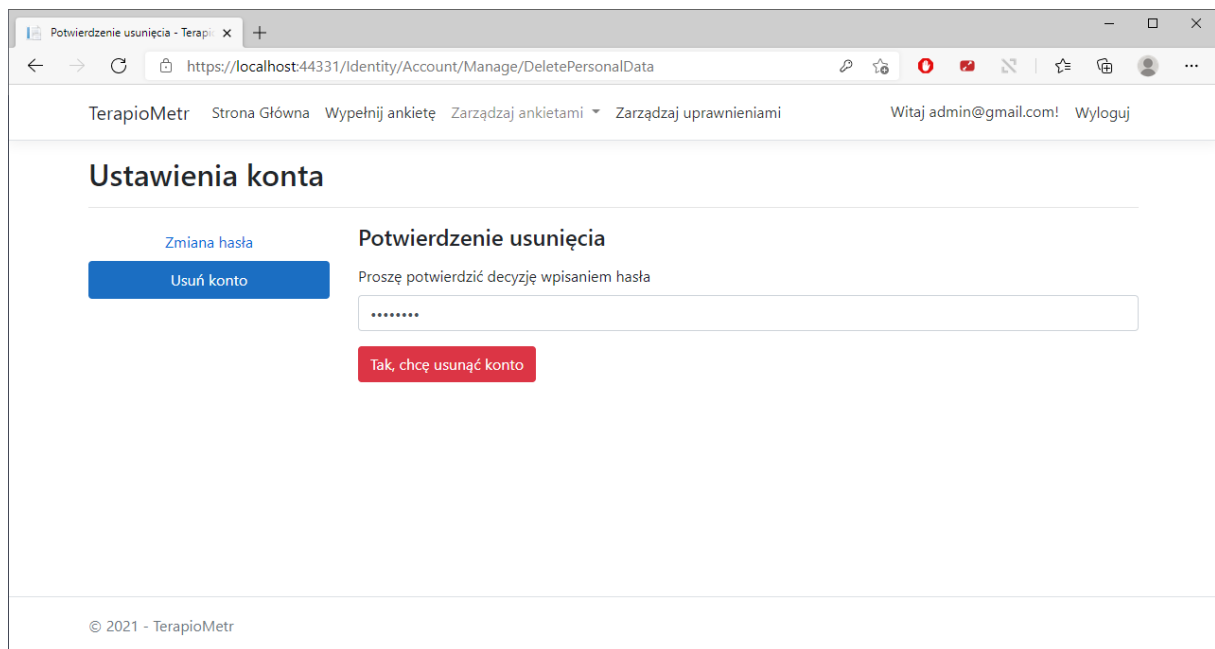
Potwierdzenie usunięcia - Terapi

https://localhost:44331/Identity/Account/Manage/DeletePersonalData

TerapioMetr Strona Główna Wypełnij ankietę Zarządzaj ankietami Zarządzaj uprawnieniami Witaj admin@gmail.com! Wyloguj

Ustawienia konta

Zmiana hasła

Usuń konto

Potwierdzenie usunięcia

Proszę potwierdzić decyzję wpisaniem hasła

••••••••

Tak, chcę usunąć konto

© 2021 - TerapioMetr